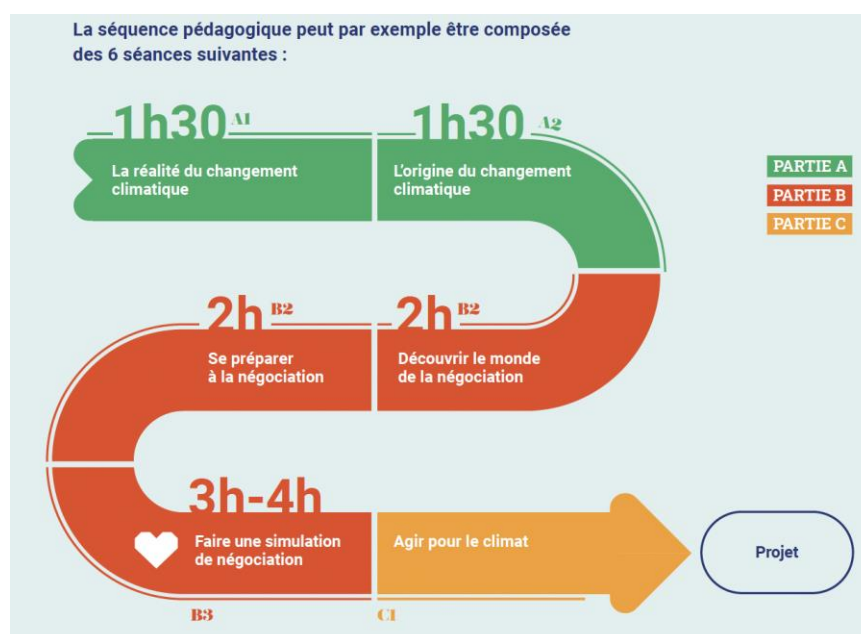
La séquence pédagogique peut par exemple être composée des 6 séances suivantes :

1h30 A1
La réalité du changement climatique

1h30 A2
L'origine du changement climatique

PARTIE A
PARTIE B
PARTIE C

2h B2
Se préparer à la négociation

2h B2
Découvrir le monde de la négociation

3h-4h
Faire une simulation de négociation

Agir pour le climat

Projet

B3

C1